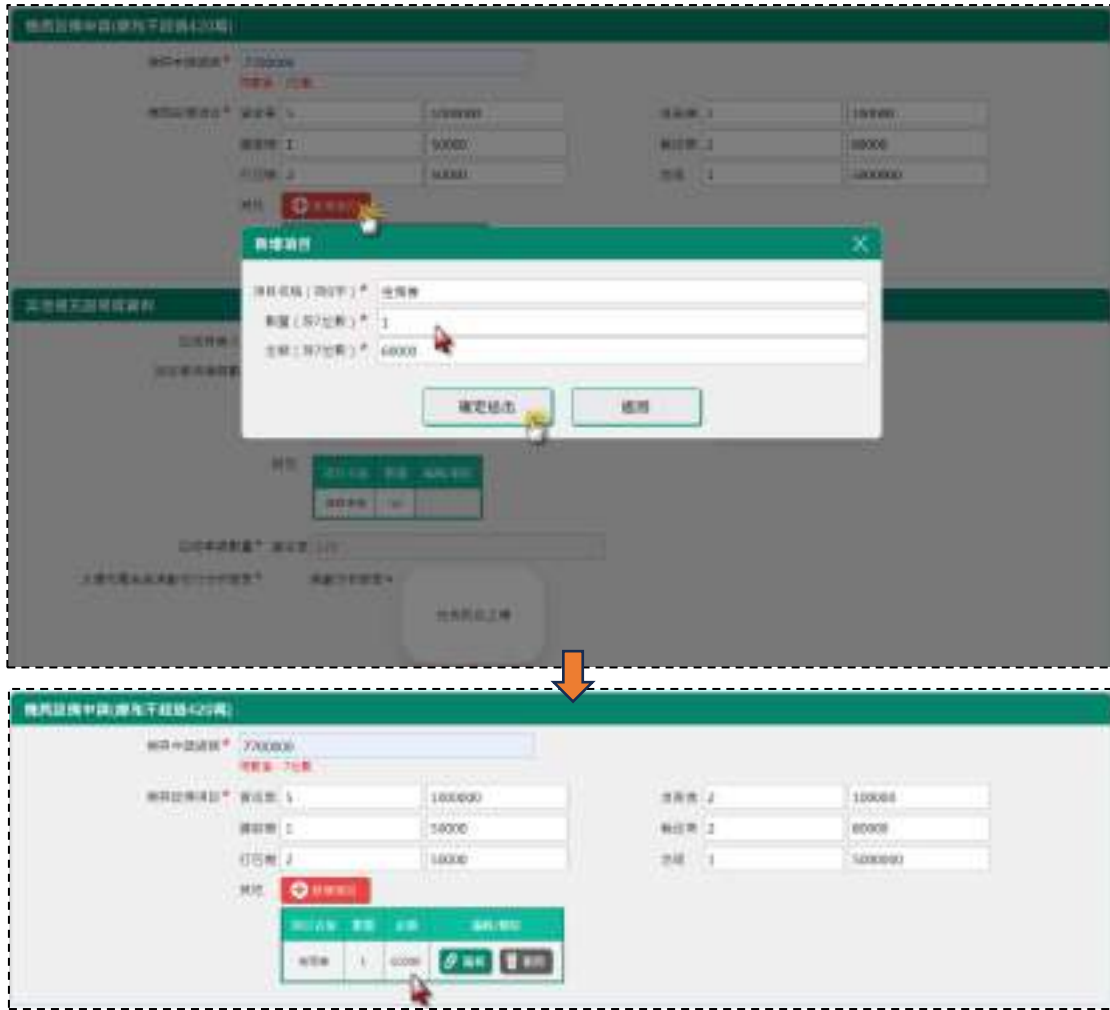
新增項目

項目名稱（限5字）* 全身機
數量（限7位數）* 1
金額（限7位數）* 60000

確定送出
返回

機具設備申請(應低於新台幣420萬)

補助申請總額 * 7700000
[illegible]

補助設備項目 * 搬運機 1 | 1000000 | 清洗機 2 | 100000
運鈔機 1 | 50000 | 點鈔機 2 | 80000
打包機 2 | 10000 | 空調 1 | 5000000

其他 新增項目

| 項目名稱 | 數量 | 金額 | 編輯/刪除 |
|---|---|---|---|
| 全身機 | 1 | 60000 | 編輯 刪除 |